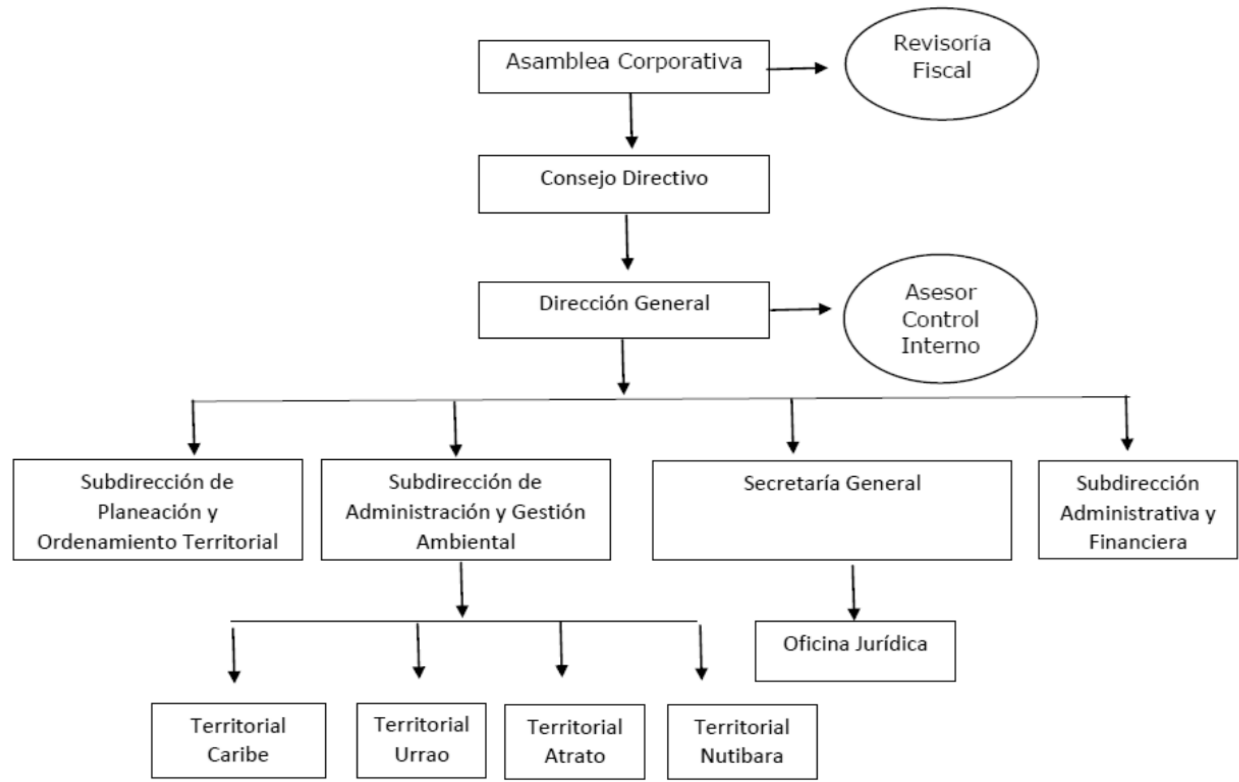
Asamblea Corporativa

Revisoría Fiscal

Consejo Directivo

Dirección General

Asesor Control Interno

Subdirección de Planeación y Ordenamiento Territorial

Subdirección de Administración y Gestión Ambiental

Secretaría General

Subdirección Administrativa y Financiera

Oficina Jurídica

Territorial Caribe

Territorial Urrao

Territorial Atrato

Territorial Nutibara